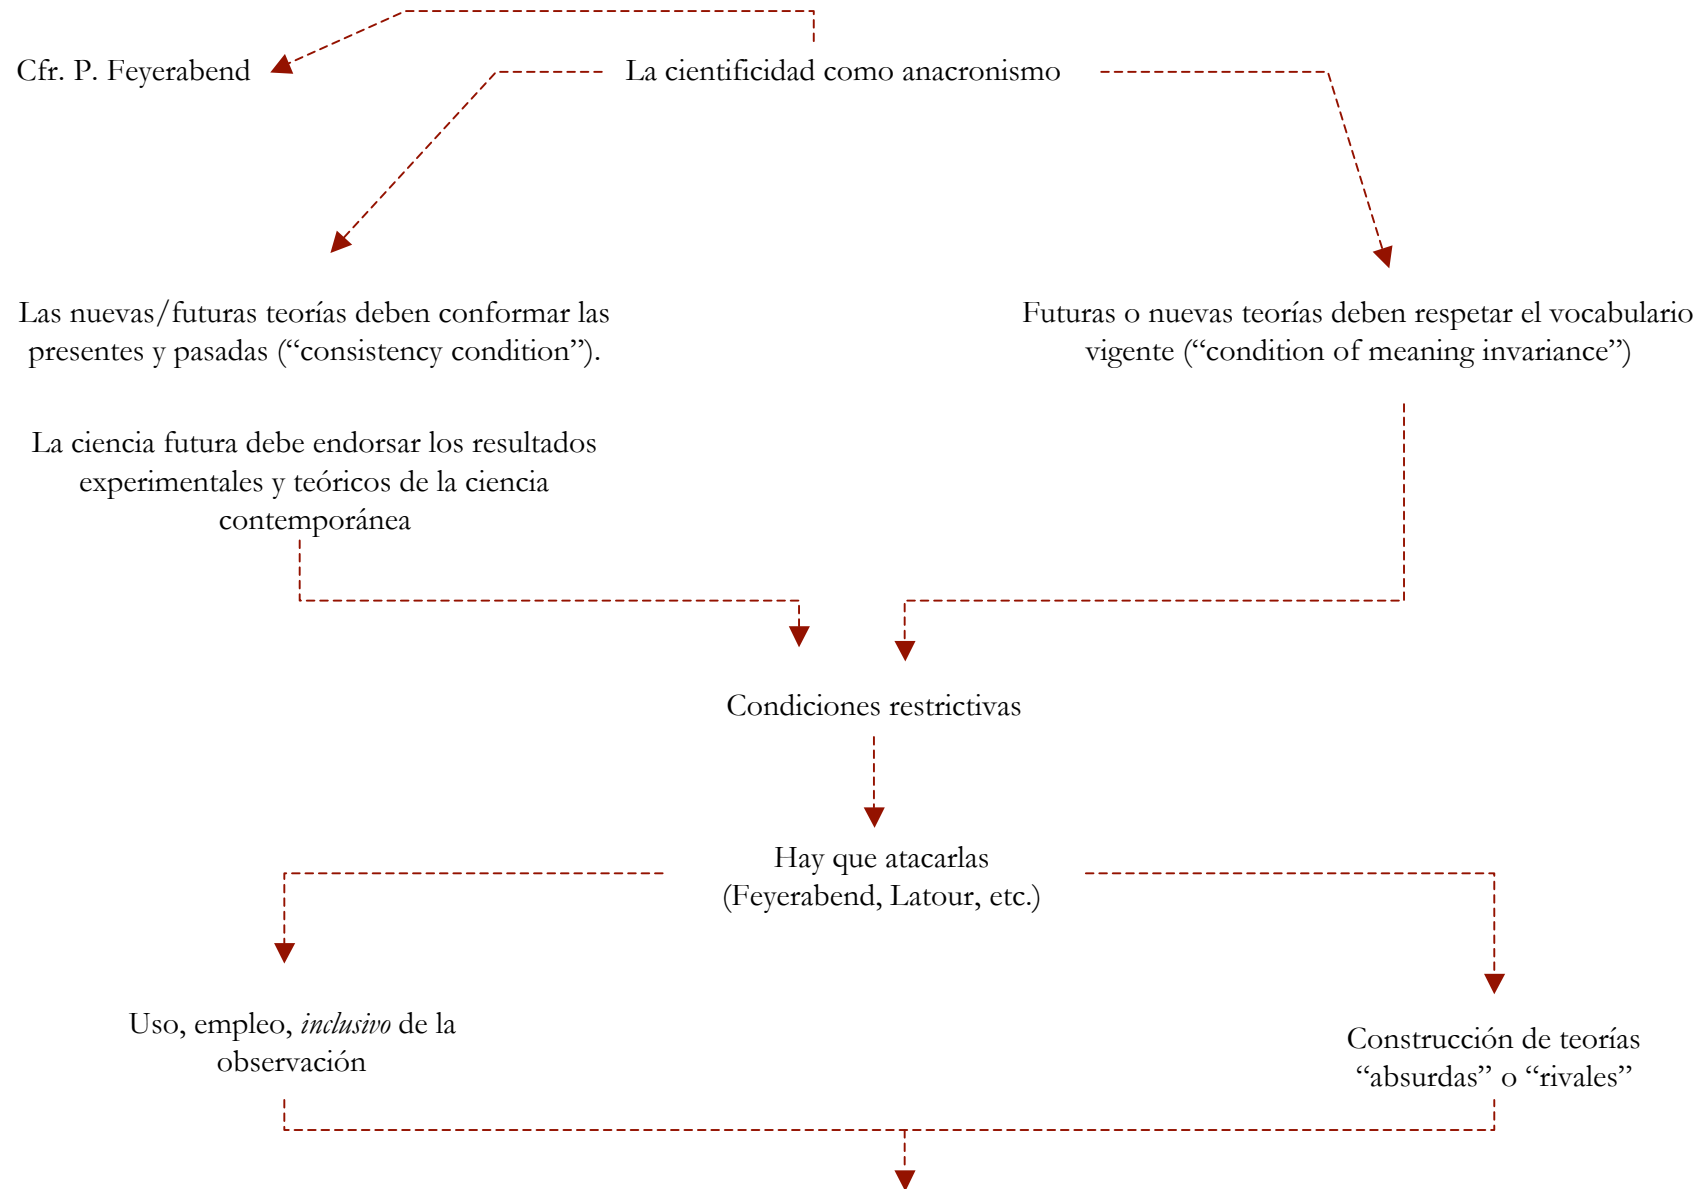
Cfr. P. Feyerabend

La cientificidad como anacronismo

Las nuevas/futuras teorías deben conformar las presentes y pasadas (“consistency condition”).

Futuras o nuevas teorías deben respetar el vocabulario vigente (“condition of meaning invariance”)

La ciencia futura debe endorsar los resultados experimentales y teóricos de la ciencia contemporánea

Condiciones restrictivas

Hay que atacarlas (Feyerabend, Latour, etc.)

Uso, empleo, *inclusivo* de la observación

Construcción de teorías “absurdas” o “rivales”